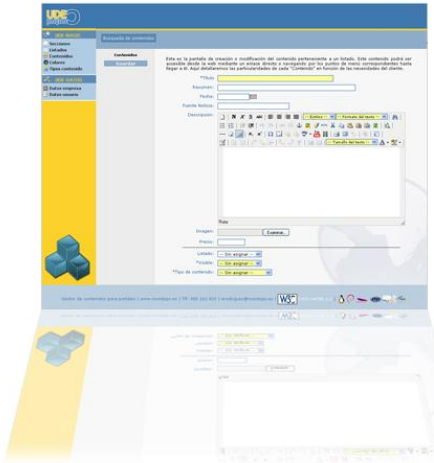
UDE

UDE WEBS
Secciones
Listados
Contenidos
Cabeza
Tipos contenido

UDE DATOS
Datos empresa
Datos usuario

Búsqueda de contenidos

Contenidos
Guardar

Esta es la pantalla de creación o modificación del contenido perteneciente a un listado. Este contenido podrá ser accesible desde la web mediante un enlace directo o navegando por los puntos de menú correspondientes hasta llegar a él. Aquí detallaremos las particularidades de cada "Contenido" en función de las necesidades del cliente.

*Título:
Resumen:
Fecha:
Fuente Noticia:
Descripción:

Estilo
Formato del texto
Tamaño del texto

Ruta

Imagen:
Examinar...
Precio:
Listado:
-- Sin asignar --
*Visible:
-- Sin asignar --
*Tipo de contenido:
-- Sin asignar --

Gestor de contenidos para portales | www.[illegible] | TF: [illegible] | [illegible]
W3C